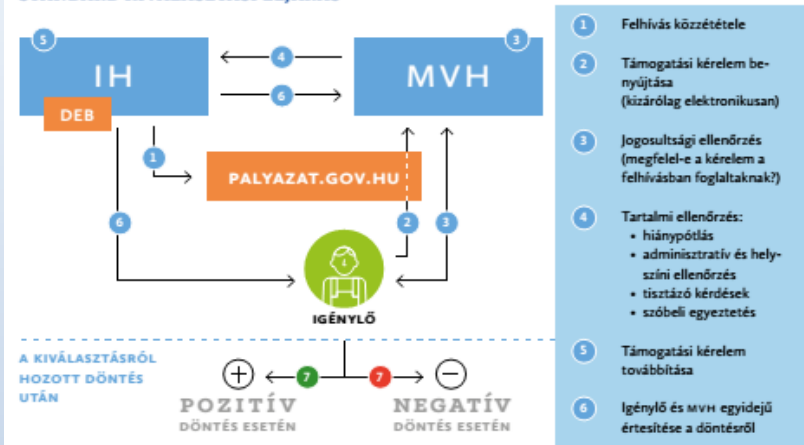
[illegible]

5

IH

DEB

4

6

3

MVH

1

PALYAZAT.GOV.HU

6

2

3

IGÉNYLŐ

A KIVÁLASZTÁSRÓL HOZOTT DÖNTÉS UTÁN

+

7

7

−

POZITÍV
DÖNTÉS ESETÉN

NEGATÍV
DÖNTÉS ESETÉN

1 Felhívás közzététele

2 Támogatási kérelem benyújtása (kizárólag elektronikusan)

3 Jogosultsági ellenőrzés (megfelel-e a kérelem a felhívásban foglaltaknak?)

4 Tartalmi ellenőrzés:
• hiánypótlás
• adminisztratív és helyszíni ellenőrzés
• tisztázó kérdések
• szóbeli egyeztetés

5 Támogatási kérelem továbbítása

6 Igénylő és MVH egyidejű értesítése a döntésről